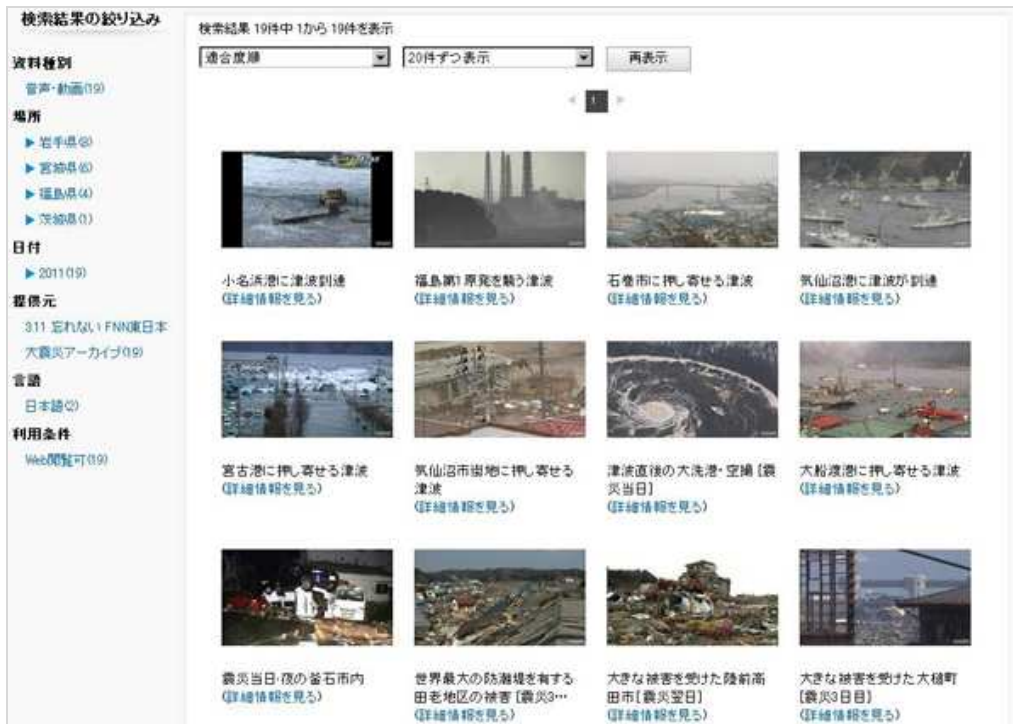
検索結果の絞り込み

資料種別
音声・動画(19)
場所
▶ 岩手県(8)
▶ 宮城県(6)
▶ 福島県(4)
▶ 茨城県(1)
日付
▶ 2011(19)
提供元
311 忘れない FNN東日本
大震災アーカイブ(19)
言語
日本語(2)
利用条件
Web閲覧可(19)

検索結果 19件中 1から 19件を表示

適合度順
20件ずつ表示
再表示

1

小名浜港に津波到達
(詳細情報を見る)

福島第1原発を襲う津波
(詳細情報を見る)

石巻市に押し寄せる津波
(詳細情報を見る)

気仙沼港に津波が到達
(詳細情報を見る)

宮古港に押し寄せる津波
(詳細情報を見る)

気仙沼市街地に押し寄せる津波
(詳細情報を見る)

津波直後の大洗港・空撮【震災当日】
(詳細情報を見る)

大船渡港に押し寄せる津波
(詳細情報を見る)

震災当日・夜の釜石市内
(詳細情報を見る)

世界最大の防潮堤を有する田老地区の被害【震災3…
(詳細情報を見る)

大きな被害を受けた陸前高田市【震災翌日】
(詳細情報を見る)

大きな被害を受けた大槌町【震災3日目】
(詳細情報を見る)